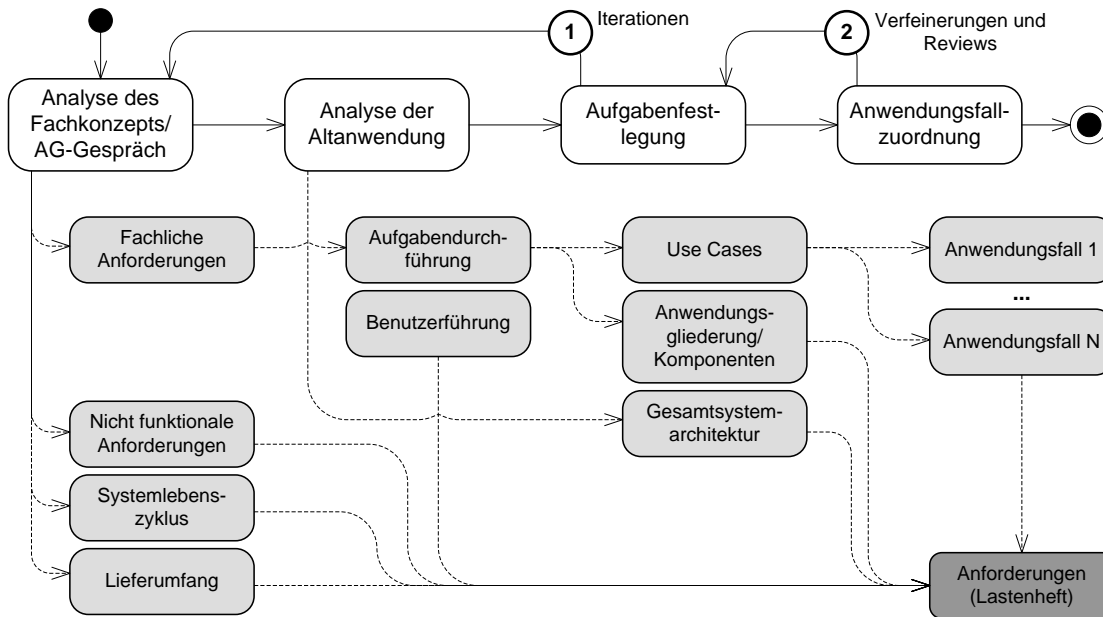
1 Iterationen

2 Verfeinerungen und Reviews

Analyse des Fachkonzepts/ AG-Gespräch

Analyse der Altanwendung

Aufgabenfestlegung

Anwendungsfallzuordnung

Fachliche Anforderungen

Aufgabendurchführung

Use Cases

Anwendungsfall 1

...

Benutzerführung

Anwendungsgliederung/ Komponenten

Anwendungsfall N

Nicht funktionale Anforderungen

Gesamtsystemarchitektur

Systemlebenszyklus

Lieferumfang

Anforderungen (Lastenheft)